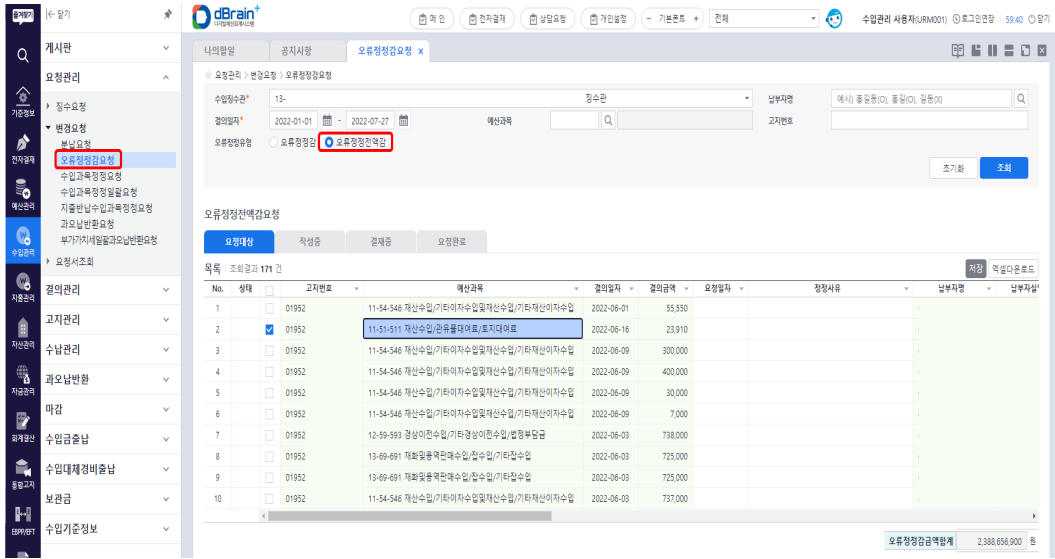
즐겨찾기 |← 닫기

dBrain+ 디지털예산회계시스템

메인 | 전자결재 | 상담요청 | 개인설정 | − 기본폰트 + | 전체

수입관리 사용자(URM001) 로그인연장 59:40 닫기

게시판

요청관리

징수요청

변경요청

분납요청

오류정정감요청

수입과목정정요청

수입과목정정일괄요청

지출반납수입과목정정요청

과오납반환요청

부가가치세일괄과오납반환요청

요청서조회

결의관리

고지관리

수납관리

과오납반환

마감

수입금출납

수입대체경비출납

보관금

수입기준정보

기준정보

전자결재

예산관리

수입관리

지출관리

자산관리

자금관리

회계결산

통합고지

EBPP/EFT

나의할일 | 공지사항 | 오류정정감요청 x

요청관리 > 변경요청 > 오류정정감요청

수입징수관* 13- 징수관

납부자명 예시) 홍길동(O), 홍길(O), 길동(X)

결의일자* 2022-01-01 ~ 2022-07-27

예산과목

고지번호

오류정정유형 ○ 오류정정감 ● 오류정정전액감

초기화 조회

오류정정전액감요청

요청대상 | 작성중 | 결재중 | 요청완료

목록 | 조회결과 171 건

저장 엑셀다운로드

| No. | 상태 | | 고지번호 | 예산과목 | 결의일자 | 결의금액 | 요청일자 | 정정사유 | 납부자명 | 납부자실 |
|---|---|---|---|---|---|---|---|---|---|---|
| 1 | | | 01952 | 11-54-546 재산수입/기타이자수입및재산수입/기타재산이자수입 | 2022-06-01 | 55,550 | | | | |
| 2 | | ☑ | 01952 | 11-51-511 재산수입/관유물대여료/토지대여료 | 2022-06-16 | 23,910 | | | | |
| 3 | | | 01952 | 11-54-546 재산수입/기타이자수입및재산수입/기타재산이자수입 | 2022-06-09 | 300,000 | | | | |
| 4 | | | 01952 | 11-54-546 재산수입/기타이자수입및재산수입/기타재산이자수입 | 2022-06-09 | 400,000 | | | | |
| 5 | | | 01952 | 11-54-546 재산수입/기타이자수입및재산수입/기타재산이자수입 | 2022-06-09 | 30,000 | | | | |
| 6 | | | 01952 | 11-54-546 재산수입/기타이자수입및재산수입/기타재산이자수입 | 2022-06-09 | 7,000 | | | | |
| 7 | | | 01952 | 12-59-593 경상이전수입/기타경상이전수입/법정부담금 | 2022-06-03 | 738,000 | | | | |
| 8 | | | 01952 | 13-69-691 재화및용역판매수입/잡수입/기타잡수입 | 2022-06-03 | 725,000 | | | | |
| 9 | | | 01952 | 13-69-691 재화및용역판매수입/잡수입/기타잡수입 | 2022-06-03 | 725,000 | | | | |
| 10 | | | 01952 | 11-54-546 재산수입/기타이자수입및재산수입/기타재산이자수입 | 2022-06-03 | 737,000 | | | | |

오류정정감금액합계 2,388,656,900 원